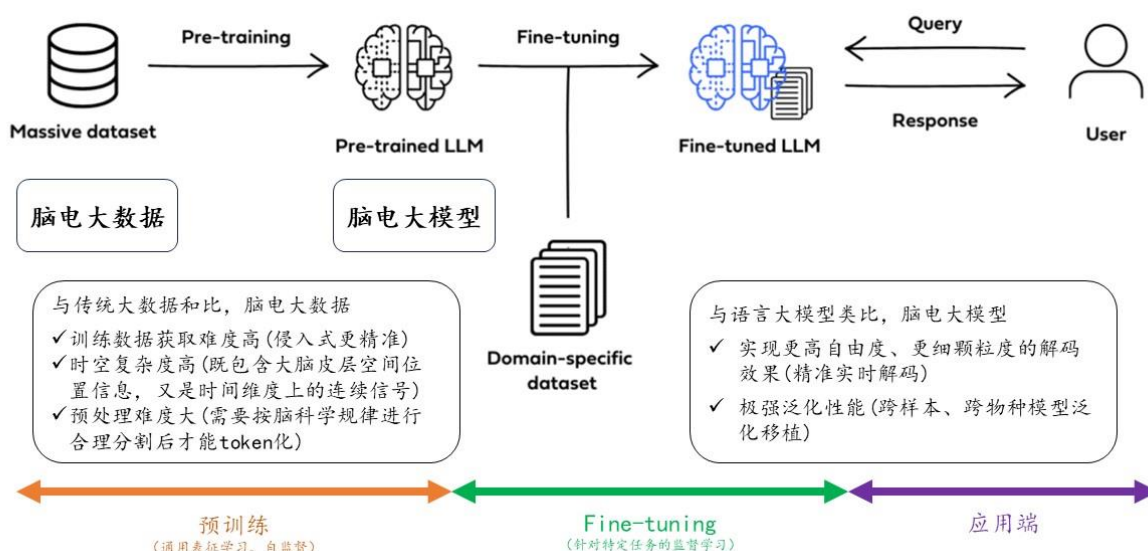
Pre-training

Fine-tuning

Query

Massive dataset

Pre-trained LLM

Fine-tuned LLM

Response

User

脑电大数据

脑电大模型

Domain-specific dataset

与传统大数据和比，脑电大数据
✓训练数据获取难度高(侵入式更精准)
✓时空复杂度高(既包含大脑皮层空间位置信息，又是时间维度上的连续信号)
✓预处理难度大(需要按脑科学规律进行合理分割后才能token化)

与语言大模型类比，脑电大模型
✓ 实现更高自由度、更细颗粒度的解码效果(精准实时解码)
✓ 极强泛化性能(跨样本、跨物种模型泛化移植)

预训练
(通用表征学习、自监督)

Fine-tuning
(针对特定任务的监督学习)

应用端